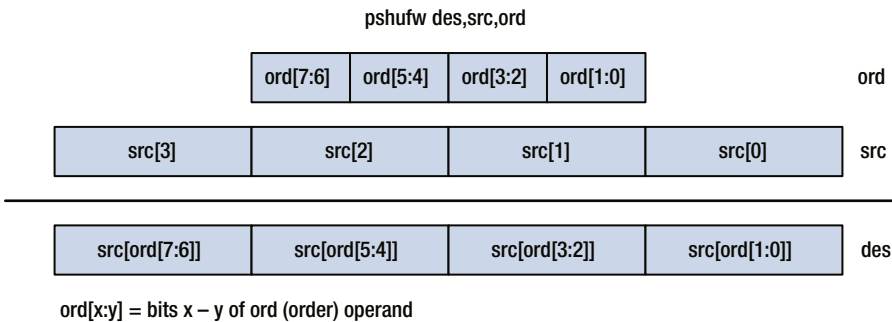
pshufw des,src,ord

| ord[7:6] | ord[5:4] | ord[3:2] | ord[1:0] |
|---|---|---|---|

ord

| src[3] | src[2] | src[1] | src[0] |
|---|---|---|---|

src

| src[ord[7:6]] | src[ord[5:4]] | src[ord[3:2]] | src[ord[1:0]] |
|---|---|---|---|

des

ord[x:y] = bits x – y of ord (order) operand